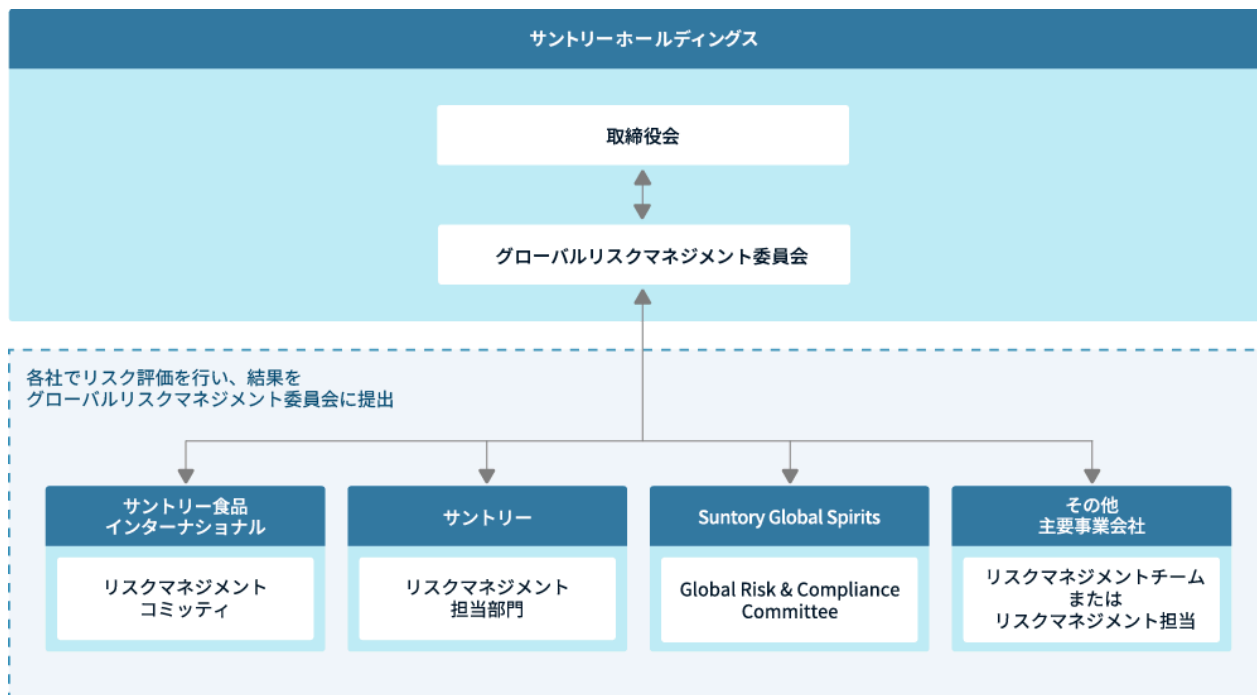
サントリーホールディングス

取締役会

グローバルリスクマネジメント委員会

各社でリスク評価を行い、結果を
グローバルリスクマネジメント委員会に提出

サントリー食品
インターナショナル

リスクマネジメント
コミッティ

サントリー

リスクマネジメント
担当部門

Suntory Global Spirits

Global Risk & Compliance
Committee

その他
主要事業会社

リスクマネジメントチーム
または
リスクマネジメント担当